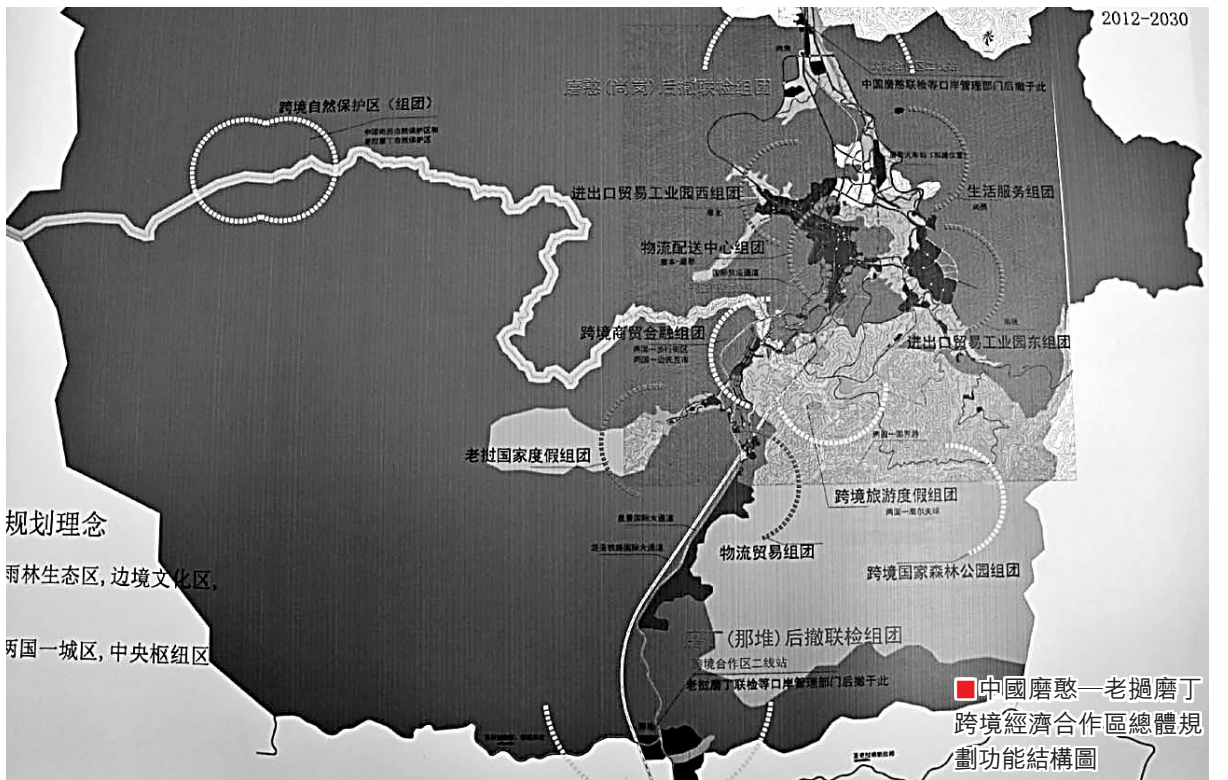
2012-2030

磨憨(尚岗)点滅联检组团

中国磨憨联检等口岸管理部门后撤于此

跨境自然保护区(组团)

进出口贸易工业园西组团

生活服务组团

物流配送中心组团

跨境商贸金融组团

进出口贸易工业园东组团

老挝国家度假组团

跨境旅游度假组团

物流贸易组团

跨境国家森林公园组团

磨丁(那堆)后撤联检组团

跨境合作区二线站

老挝磨丁联检等口岸管理部门后撤于此

规划理念

雨林生态区,边境文化区,

两国一城区,中央枢纽区

中國磨憨—老撾磨丁跨境經濟合作區總體規劃功能結構圖